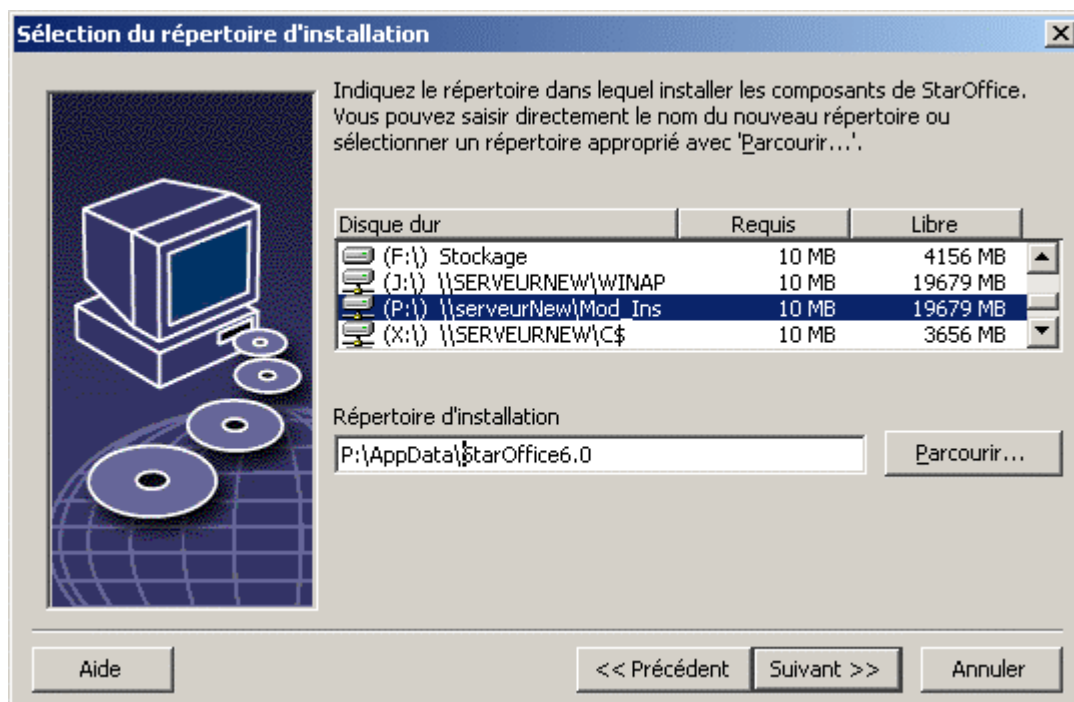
Sélection du répertoire d'installation

Indiquez le répertoire dans lequel installer les composants de StarOffice. Vous pouvez saisir directement le nom du nouveau répertoire ou sélectionner un répertoire approprié avec 'Parcourir...'.

| Disque dur | Requis | Libre |
|---|---|---|
| (F:\) Stockage | 10 MB | 4156 MB |
| (J:\) \\SERVEURNEW\WINAP | 10 MB | 19679 MB |
| (P:\) \\serveurNew\Mod_Ins | 10 MB | 19679 MB |
| (X:\) \\SERVEURNEW\C$ | 10 MB | 3656 MB |

Répertoire d'installation

P:\AppData\StarOffice6.0

Parcourir...

Aide

<< Précédent

Suivant >>

Annuler